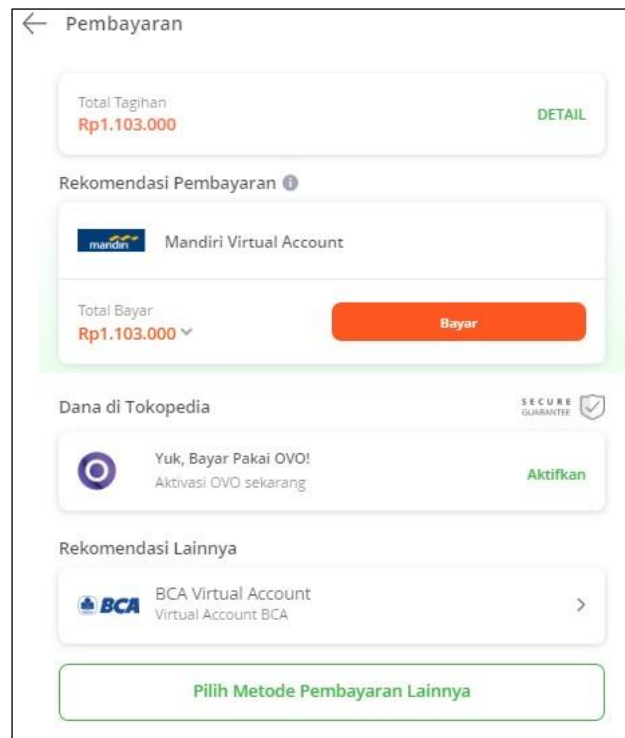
Pembayaran

Total Tagihan
Rp1.103.000
DETAIL

Rekomendasi Pembayaran

mandiri
Mandiri Virtual Account

Total Bayar
Rp1.103.000
Bayar

Dana di Tokopedia
SECURE GUARANTEE

Yuk, Bayar Pakai OVO!
Aktivasi OVO sekarang
Aktifkan

Rekomendasi Lainnya

BCA
BCA Virtual Account
Virtual Account BCA

Pilih Metode Pembayaran Lainnya